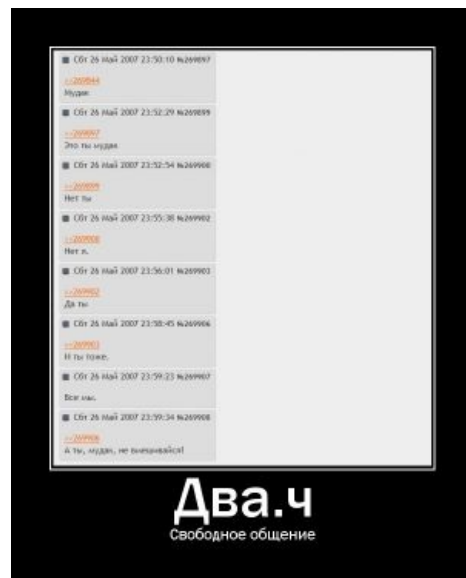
Сбт 26 Май 2007 23:50:10 №269897

>>269844
Мудак

Сбт 26 Май 2007 23:52:29 №269899

>>269897
Это ты мудак

Сбт 26 Май 2007 23:52:54 №269900

>>269899
Нет ты

Сбт 26 Май 2007 23:55:38 №269902

>>269900
Нет я.

Сбт 26 Май 2007 23:56:01 №269903

>>269902
Да ты

Сбт 26 Май 2007 23:58:45 №269906

>>269903
И ты тоже.

Сбт 26 Май 2007 23:59:23 №269907

Все мы.

Сбт 26 Май 2007 23:59:34 №269908

>>269906
А ты, мудак, не вмешивайся!

Два.ч
Свободное общение